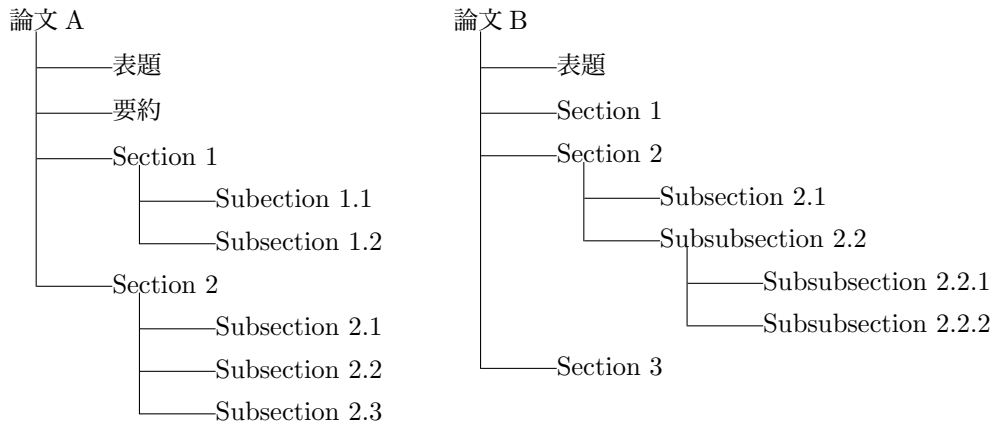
論文 A

表題

要約

Section 1

Subection 1.1

Subsection 1.2

Section 2

Subsection 2.1

Subsection 2.2

Subsection 2.3

論文 B

表題

Section 1

Section 2

Subsection 2.1

Subsubsection 2.2

Subsubsection 2.2.1

Subsubsection 2.2.2

Section 3